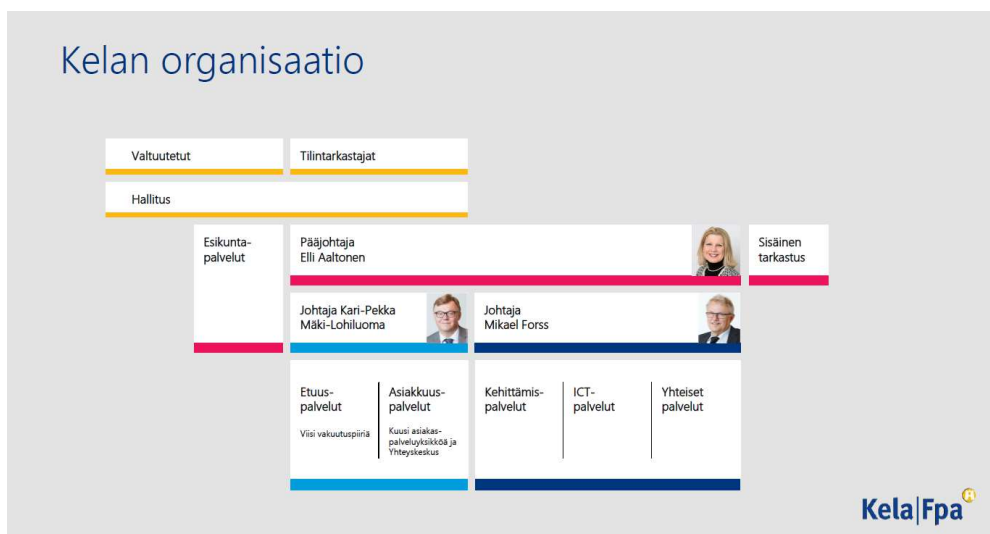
Kelan organisaatio

Valtuutetut

Tilintarkastajat

Hallitus

Esikuntapalvelut

Pääjohtaja
Elli Aaltonen

Sisäinen tarkastus

Johtaja Kari-Pekka Mäki-Lohiluoma

Johtaja
Mikael Forss

Etuuspalvelut

Viisi vakuutuspiiriä

Asiakkuuspalvelut

Kuusi asiakaspalveluyksikköä ja Yhteyskeskus

Kehittämispalvelut

ICT-palvelut

Yhteiset palvelut

Kela|Fpa